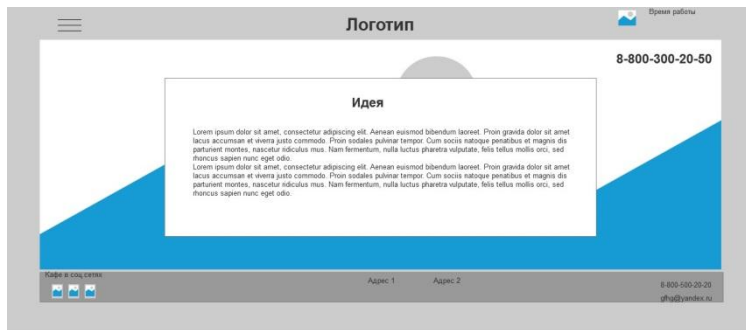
Логотип

Время работы

8-800-300-20-50

Идея

Lorem ipsum dolor sit amet, consectetur adipiscing elit. Aenean euismod bibendum laoreet. Proin gravida dolor sit amet lacus accumsan et viverra justo commodo. Proin sodales pulvinar tempor. Cum sociis natoque penatibus et magnis dis parturient montes, nascetur ridiculus mus. Nam fermentum, nulla luctus pharetra vulputate, felis tellus mollis orci, sed rhoncus sapien nunc eget odio.
Lorem ipsum dolor sit amet, consectetur adipiscing elit. Aenean euismod bibendum laoreet. Proin gravida dolor sit amet lacus accumsan et viverra justo commodo. Proin sodales pulvinar tempor. Cum sociis natoque penatibus et magnis dis parturient montes, nascetur ridiculus mus. Nam fermentum, nulla luctus pharetra vulputate, felis tellus mollis orci, sed rhoncus sapien nunc eget odio.

Кафе в соц.сетях

Адрес 1

Адрес 2

8-800-500-20-20
gfhg@yandex.ru